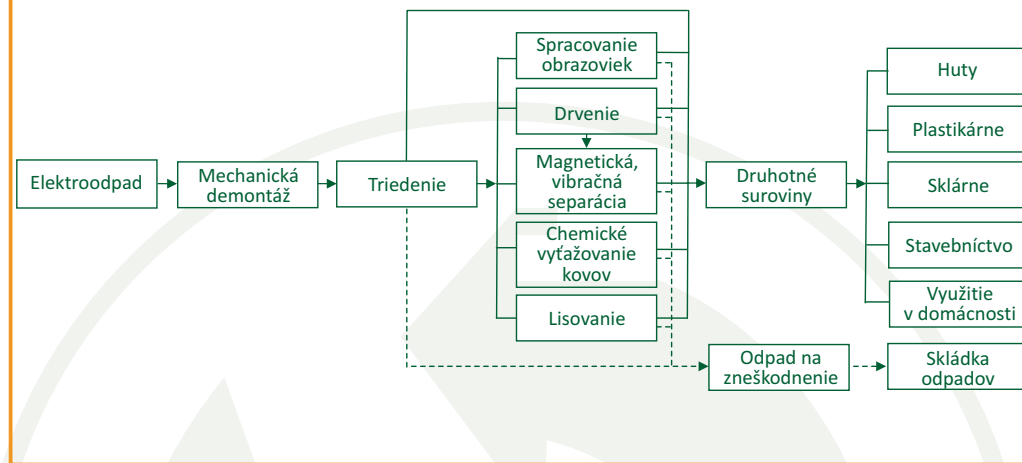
Elektroodpad

Mechanická demontáž

Triedenie

Spracovanie obrazoviek

Drvenie

Magnetická, vibračná separácia

Chemické vyťažovanie kovov

Lisovanie

Druhotné suroviny

Huty

Plastikárne

Sklárne

Stavebníctvo

Využitie v domácnosti

Odpad na zneškodnenie

Skládka odpadov